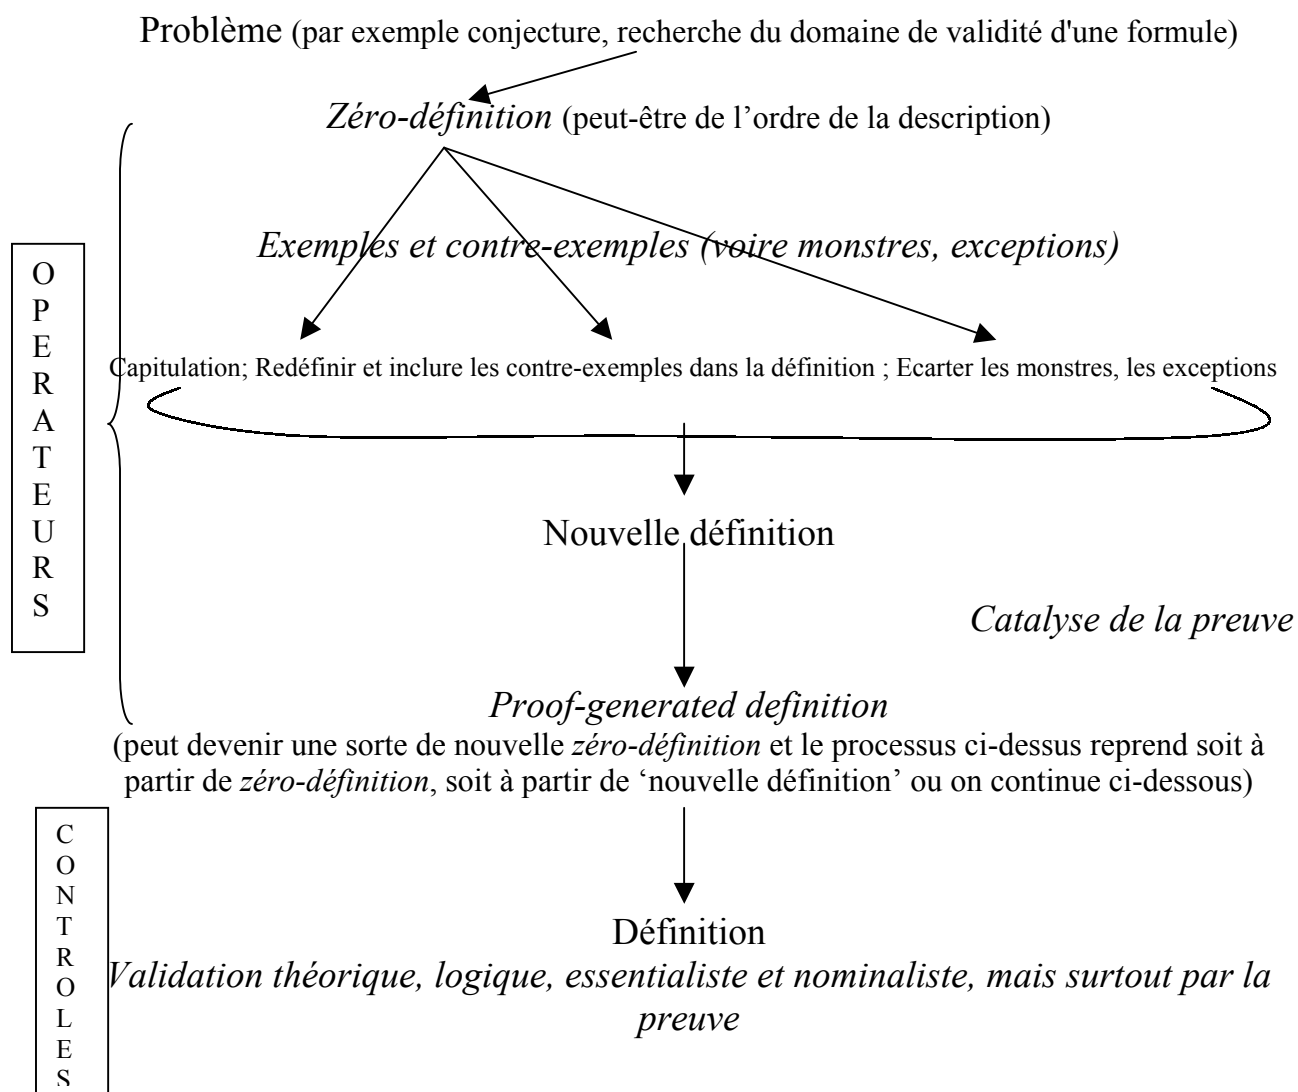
Problème (par exemple conjecture, recherche du domaine de validité d'une formule)

Zéro-définition (peut-être de l’ordre de la description)

Exemples et contre-exemples (voire monstres, exceptions)

OPERATEURS

Capitulation; Redéfinir et inclure les contre-exemples dans la définition ; Ecarter les monstres, les exceptions

Nouvelle définition

Catalyse de la preuve

Proof-generated definition

(peut devenir une sorte de nouvelle zéro-définition et le processus ci-dessus reprend soit à partir de zéro-définition, soit à partir de ‘nouvelle définition’ ou on continue ci-dessous)

CONTROLES

Définition

Validation théorique, logique, essentialiste et nominaliste, mais surtout par la preuve